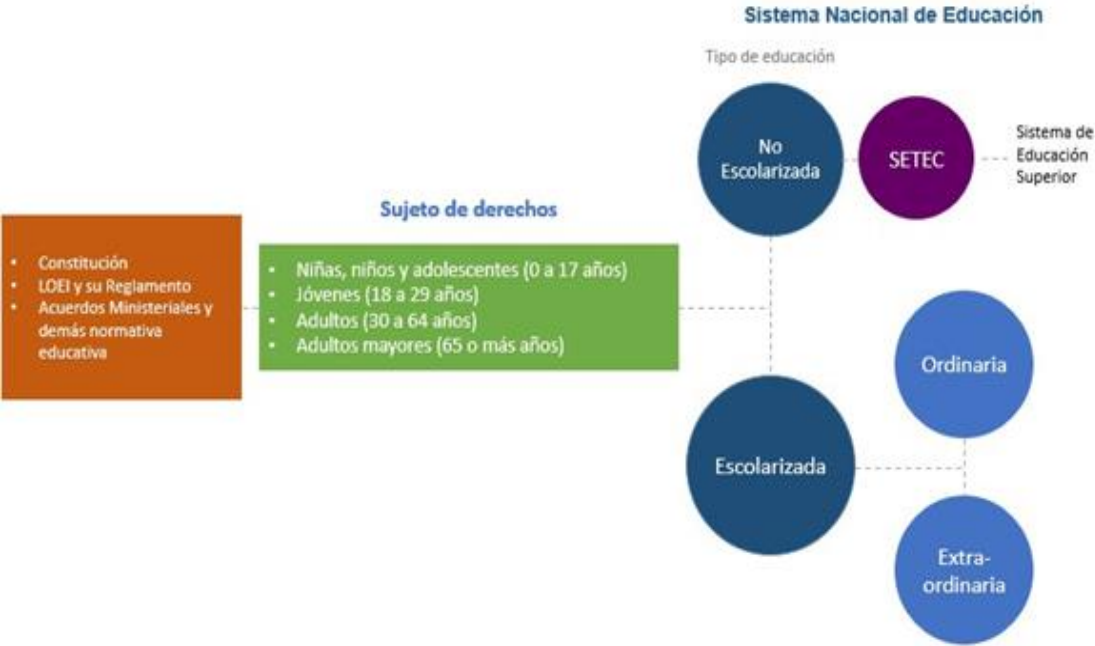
Sistema Nacional de Educación

Tipo de educación

No Escolarizada

SETEC

Sistema de Educación Superior

Sujeto de derechos

- Constitución
- LOEI y su Reglamento
- Acuerdos Ministeriales y demás normativa educativa

- Niñas, niños y adolescentes (0 a 17 años)
- Jóvenes (18 a 29 años)
- Adultos (30 a 64 años)
- Adultos mayores (65 o más años)

Ordinaria

Escolarizada

Extra-ordinaria